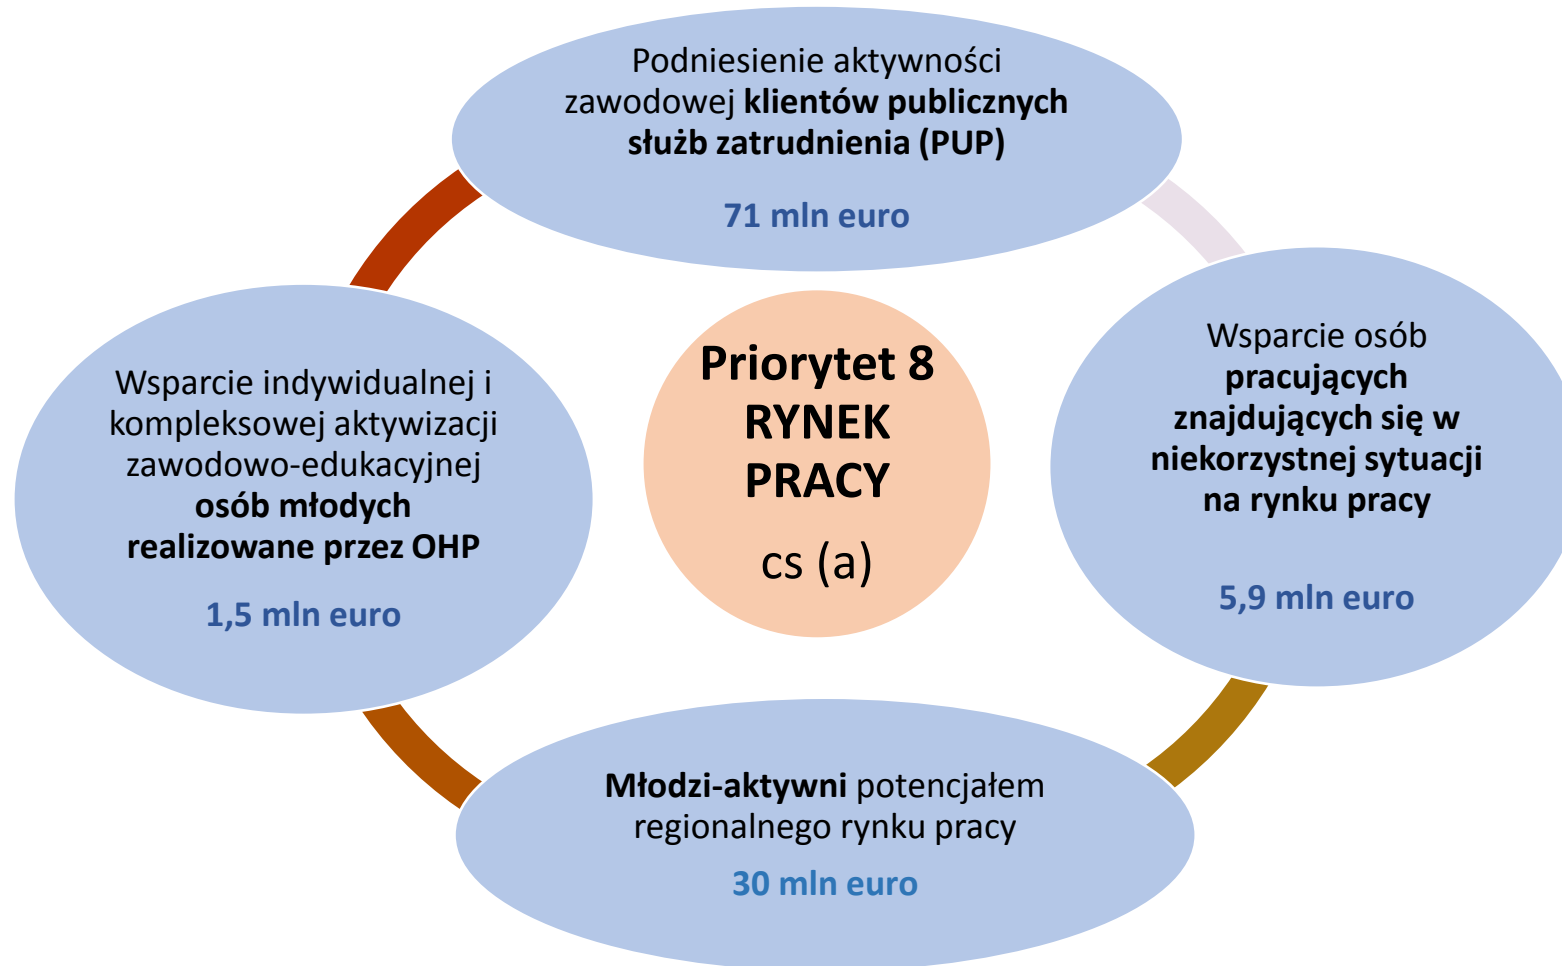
Podniesienie aktywności zawodowej **klientów publicznych służb zatrudnienia (PUP)**

71 mln euro

Wsparcie indywidualnej i kompleksowej aktywizacji zawodowo-edukacyjnej **osób młodych realizowane przez OHP**

1,5 mln euro

Priorytet 8
RYNEK PRACY
cs (a)

Wsparcie osób **pracujących znajdujących się w niekorzystnej sytuacji na rynku pracy**

5,9 mln euro

**Młodzi-aktywni** potencjałem regionalnego rynku pracy

30 mln euro